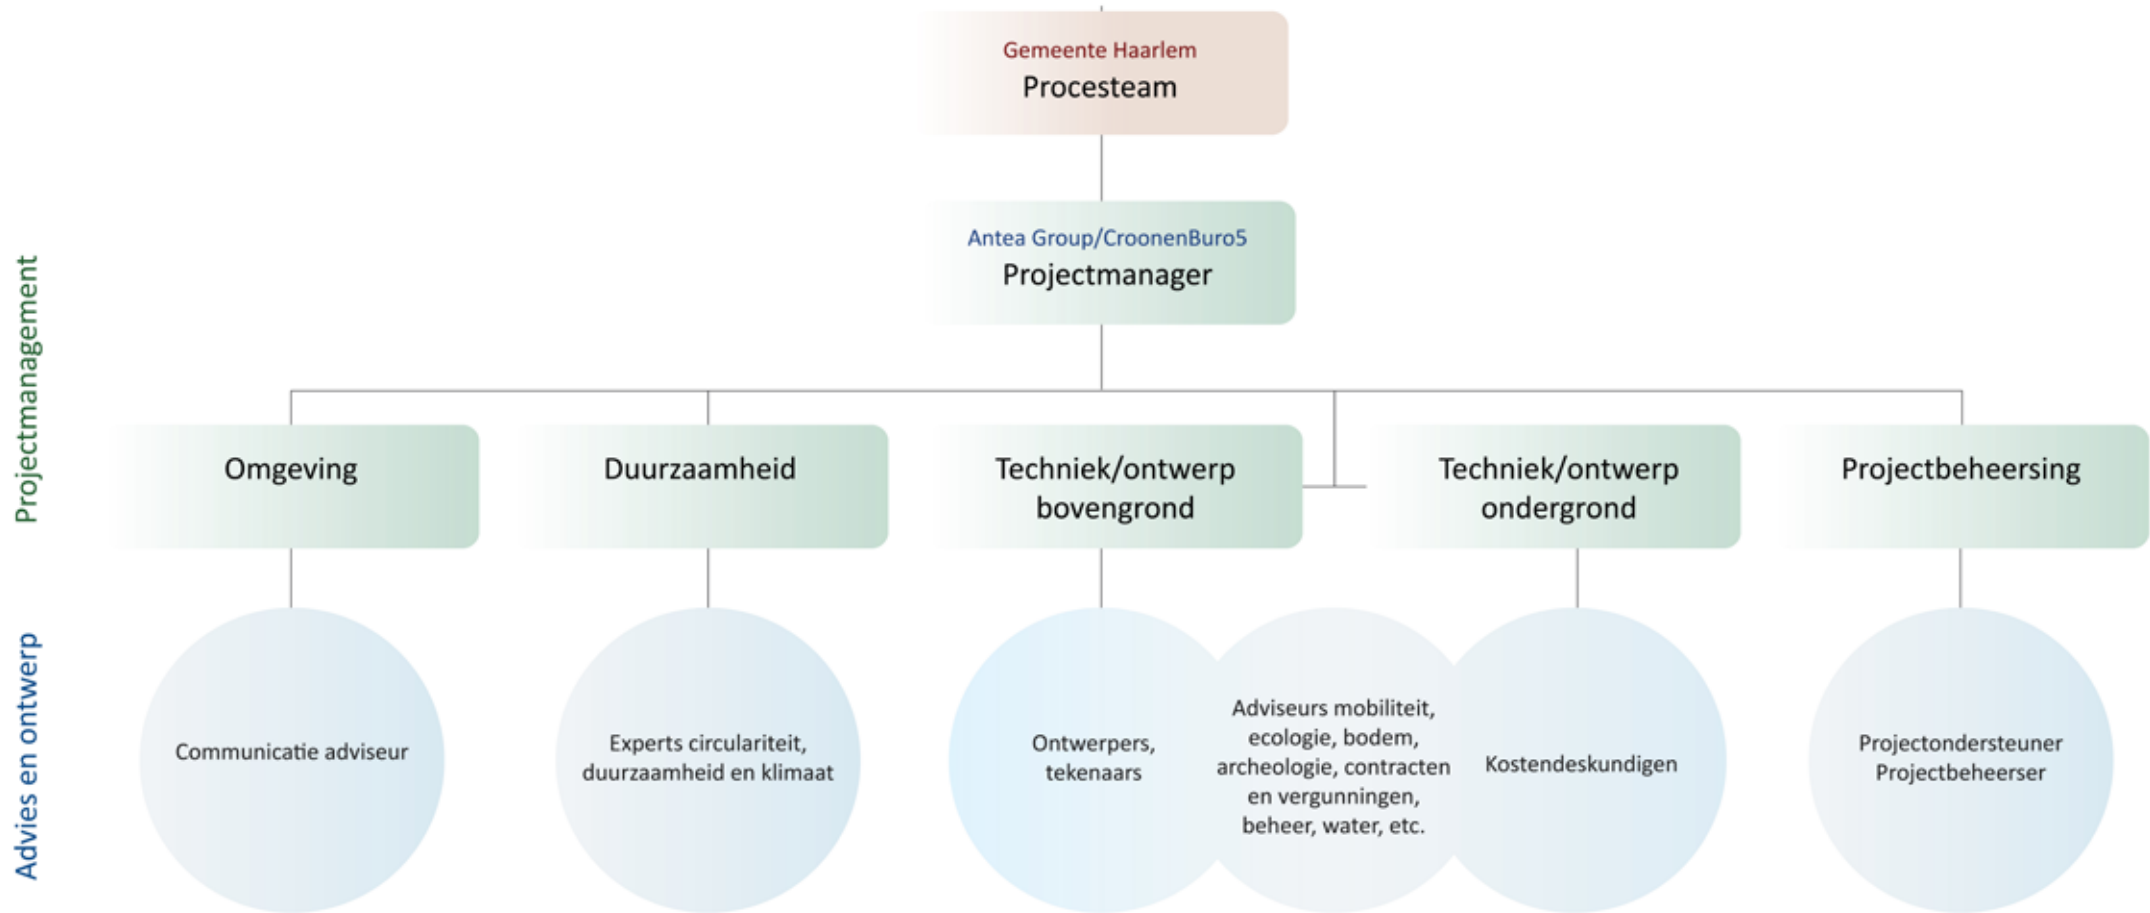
Gemeente Haarlem
Procesteam

Antea Group/CroonenBuro5
Projectmanager

Projectmanagement

Omgeving

Duurzaamheid

Techniek/ontwerp bovengrond

Techniek/ontwerp ondergrond

Projectbeheersing

Advies en ontwerp

Communicatie adviseur

Experts circulariteit, duurzaamheid en klimaat

Ontwerpers, tekenaars

Adviseurs mobiliteit, ecologie, bodem, archeologie, contracten en vergunningen, beheer, water, etc.

Kostendeskundigen

Projectondersteuner
Projectbeheerser